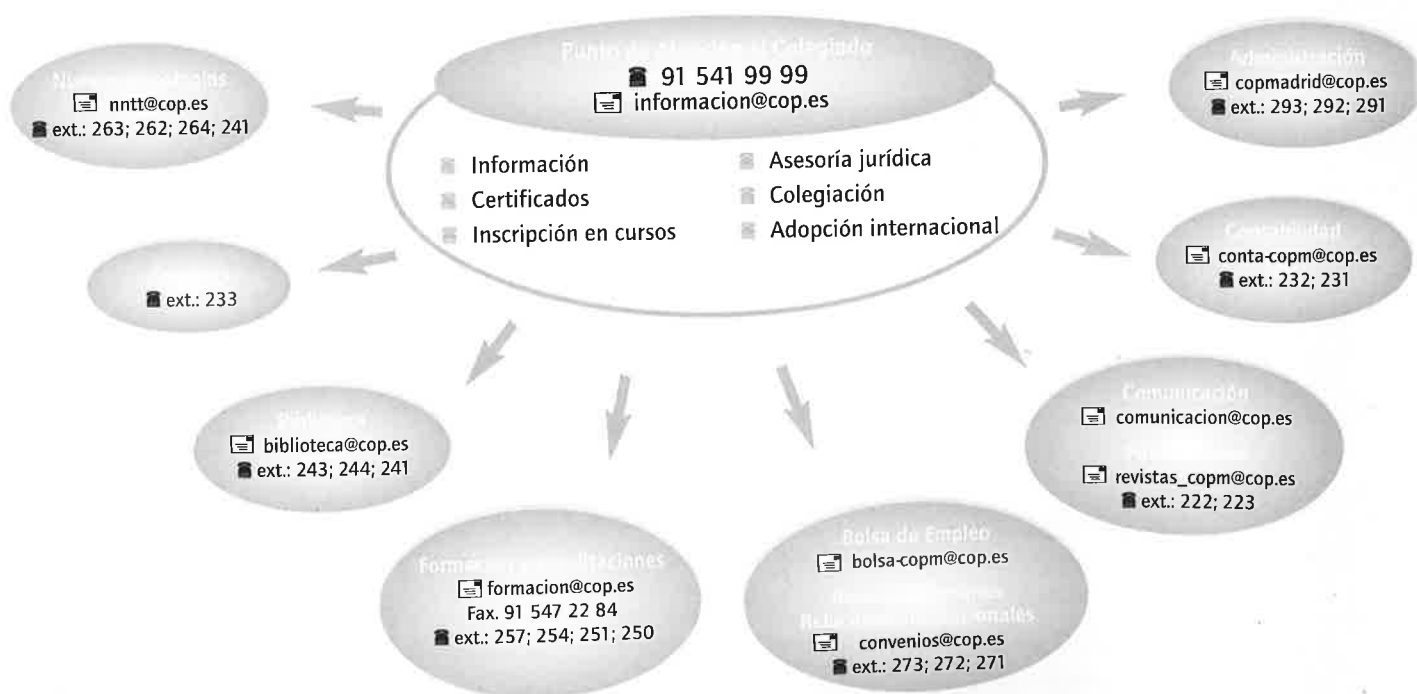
Punto de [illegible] al Colegiado
91 541 99 99
informacion@cop.es

Información
Certificados
Inscripción en cursos
Asesoría jurídica
Colegiación
Adopción internacional

N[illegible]
nntt@cop.es
ext.: 263; 262; 264; 241

Administración
copmadrid@cop.es
ext.: 293; 292; 291

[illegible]
ext.: 233

Contabilidad
conta-copm@cop.es
ext.: 232; 231

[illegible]
biblioteca@cop.es
ext.: 243; 244; 241

Comunicación
comunicacion@cop.es
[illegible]
revistas_copm@cop.es
ext.: 222; 223

Forma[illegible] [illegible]litaciones
formacion@cop.es
Fax. 91 547 22 84
ext.: 257; 254; 251; 250

Bolsa de Empleo
bolsa-copm@cop.es
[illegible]
Rela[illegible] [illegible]onales
convenios@cop.es
ext.: 273; 272; 271